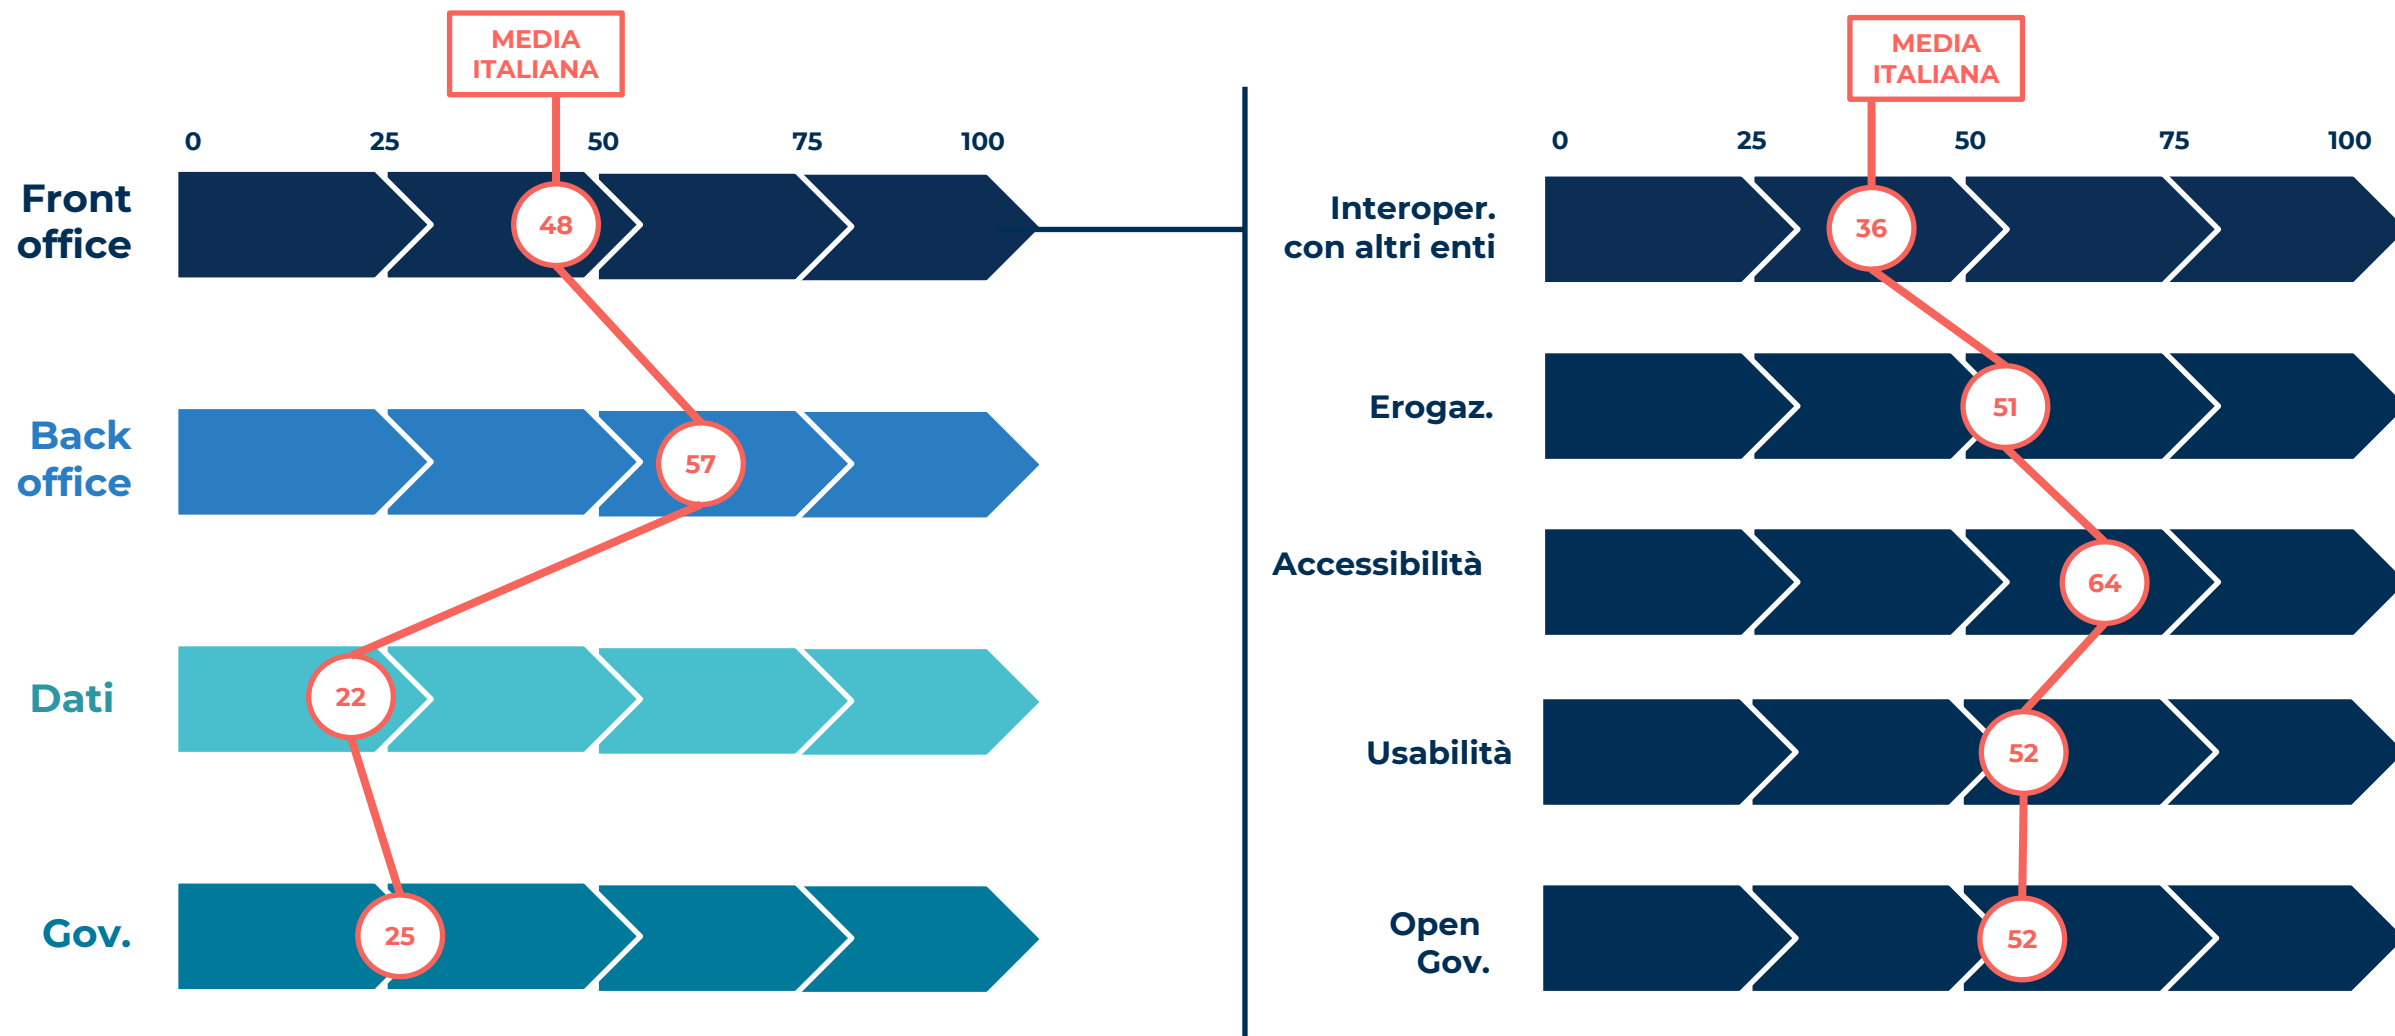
MEDIA ITALIANA

0 25 50 75 100

Front office
48

Back office
57

Dati
22

Gov.
25

MEDIA ITALIANA

0 25 50 75 100

Interoper. con altri enti
36

Erogaz.
51

Accessibilità
64

Usabilità
52

Open Gov.
52